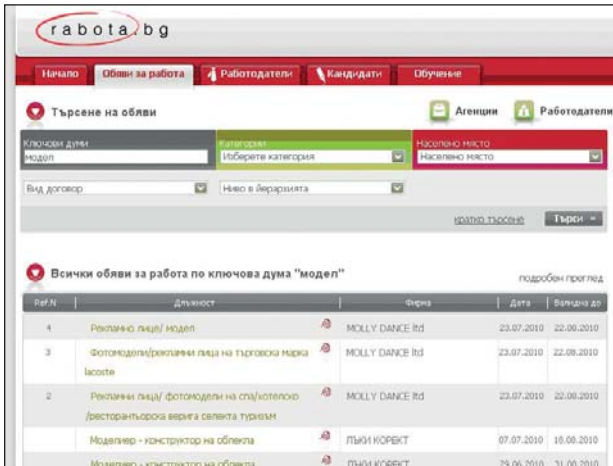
rabota.bg

Начало | Обяви за работа | Работодатели | Кандидати | Обучение

Търсене на обяви

Агенции | Работодатели

Ключови думи
модел

Категория
Изберете категория

Населено място
Населено място

Вид договор

Ниво в йерархията

кратко търсене | Търси

Всички обяви за работа по ключова дума "модел"

подробен преглед

| Ref.N | Длъжност | Фирма | Дата | Валидна до |
|---|---|---|---|---|
| 4 | Рекламно лице/ модел | MOLLY DANCE ltd | 23.07.2010 | 22.08.2010 |
| 3 | Фотомодели/рекламни лица на търговска марка lacoste | MOLLY DANCE ltd | 23.07.2010 | 22.08.2010 |
| 2 | Рекламни лица/ фотомодели на спа/хотелско /ресторантьорска верига селекта туризъм | MOLLY DANCE ltd | 23.07.2010 | 22.08.2010 |
|  | Моделиер - конструктор на облекла | ЛЪКИ КОРЕКТ | 07.07.2010 | 10.08.2010 |
|  | Моделиер - конструктор на облекла | ЛЪКИ КОРЕКТ | 29.06.2010 | 31.08.2010 |